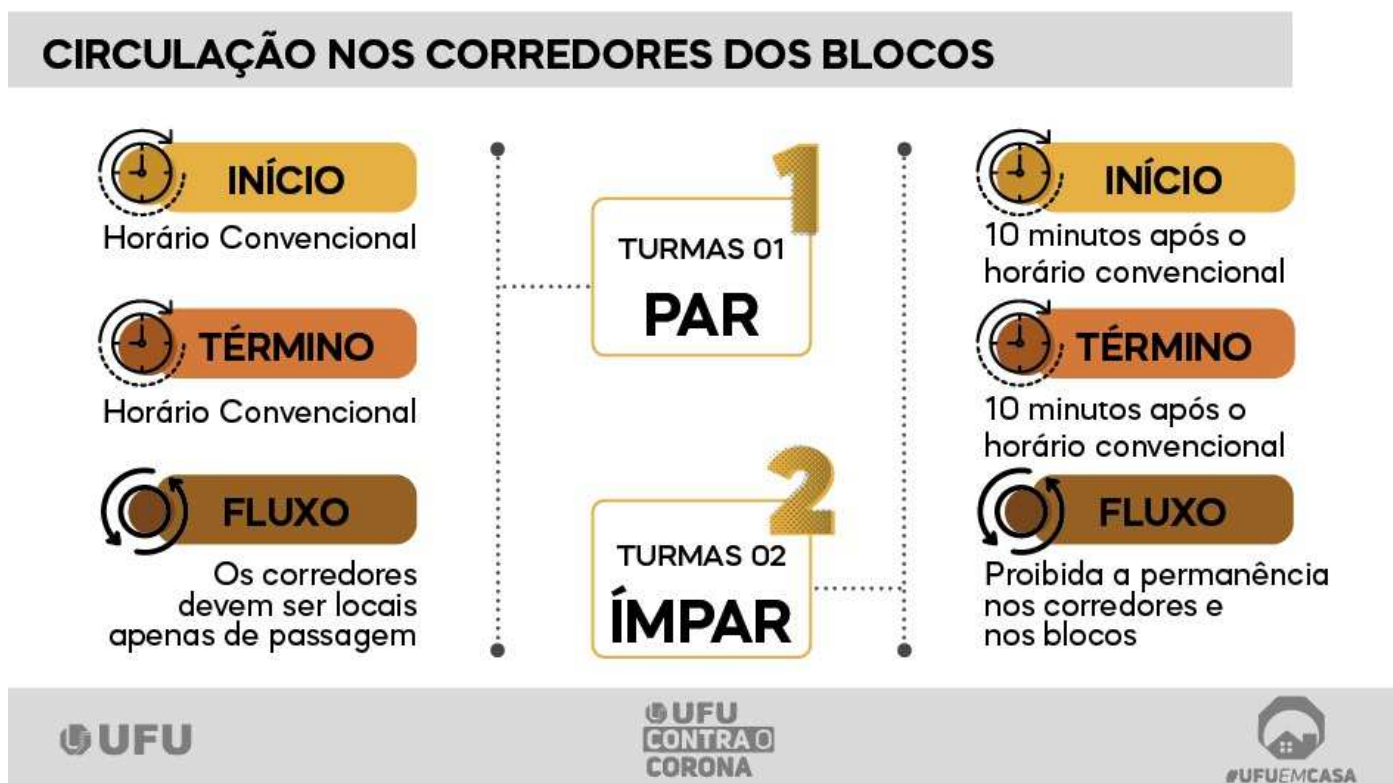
CIRCULAÇÃO NOS CORREDORES DOS BLOCOS

INÍCIO
Horário Convencional

TÉRMINO
Horário Convencional

FLUXO
Os corredores devem ser locais apenas de passagem

1
TURMAS 01
PAR

2
TURMAS 02
ÍMPAR

INÍCIO
10 minutos após o horário convencional

TÉRMINO
10 minutos após o horário convencional

FLUXO
Proibida a permanência nos corredores e nos blocos

UFU

UFU
CONTRA O
CORONA

#UFUEMCASA